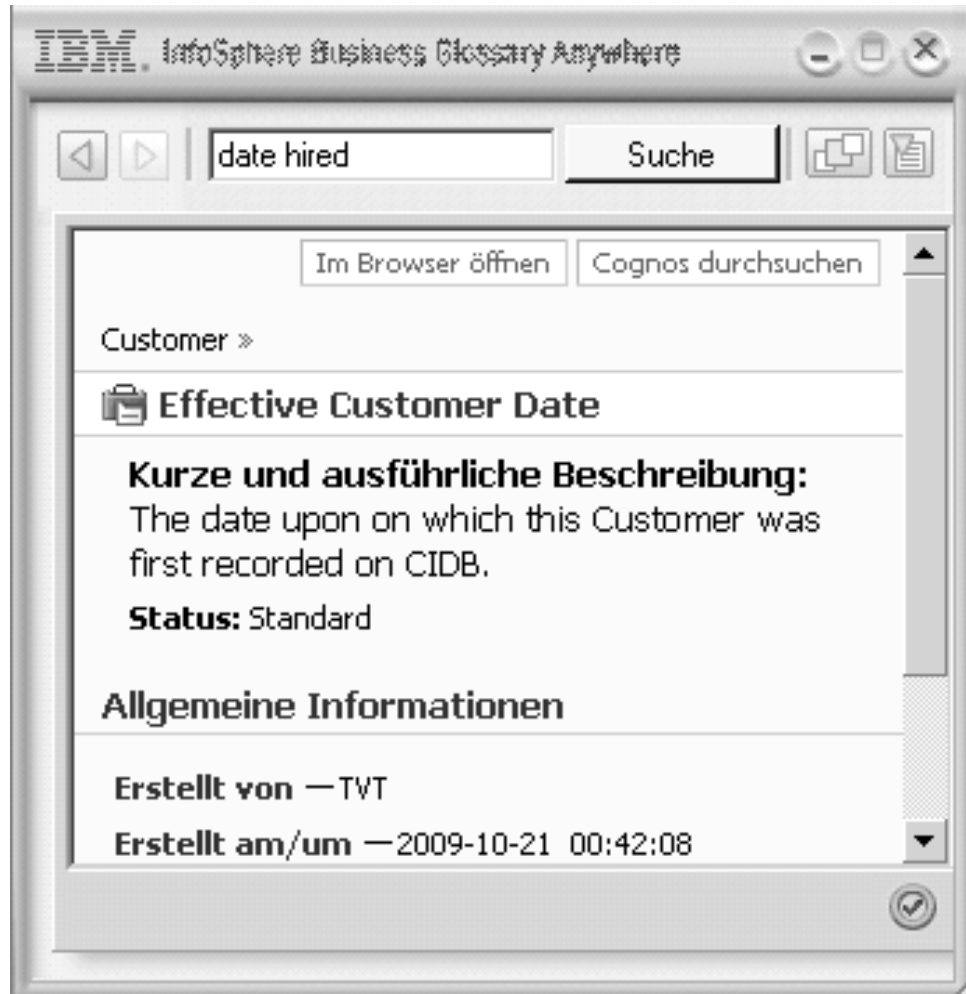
IBM. InfoSphere Business Glossary Anywhere

date hired

Suche

Im Browser öffnen

Cognos durchsuchen

Customer »

Effective Customer Date

**Kurze und ausführliche Beschreibung:** The date upon on which this Customer was first recorded on CIDB.

**Status:** Standard

Allgemeine Informationen

**Erstellt von** — TVT

**Erstellt am/um** — 2009-10-21 00:42:08